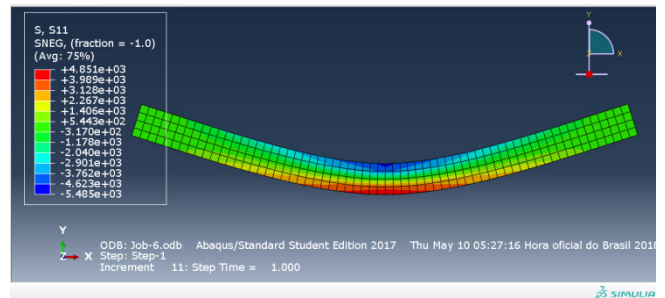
S, S11
SNEG, (fraction = -1.0)
(Avg: 75%)

+4.851e+03
+3.989e+03
+3.128e+03
+2.267e+03
+1.406e+03
+5.443e+02
-3.170e+02
-1.178e+03
-2.040e+03
-2.901e+03
-3.762e+03
-4.623e+03
-5.485e+03

Y
X
Z
Y
X

ODB: Job-6.odb Abaqus/Standard Student Edition 2017 Thu May 10 05:27:16 Hora oficial do Brasil 2018
Step: Step-1
Increment 11: Step Time = 1.000

SIMULIA